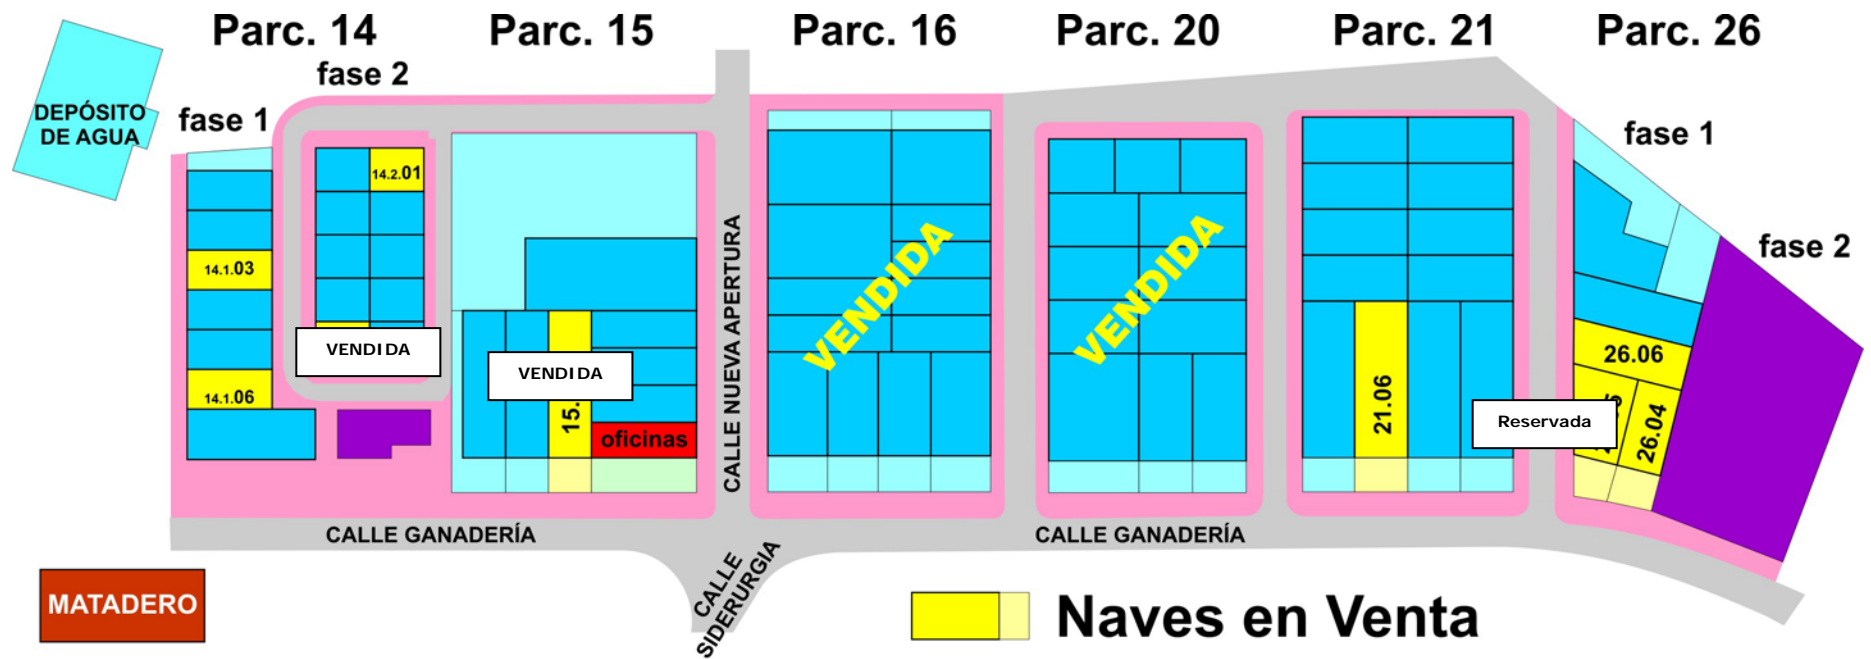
Parc. 14

Parc. 15

Parc. 16

Parc. 20

Parc. 21

Parc. 26

DEPÓSITO DE AGUA

fase 2

fase 1

14.2.01

14.1.03

14.1.06

VENDIDA

VENDIDA

15.

oficinas

CALLE NUEVA APERTURA

VENDIDA

VENDIDA

21.06

fase 1

fase 2

26.06

26.04

Reservada

CALLE GANADERÍA

CALLE GANADERÍA

CALLE SIDERURGIA

MATADERO

Naves en Venta